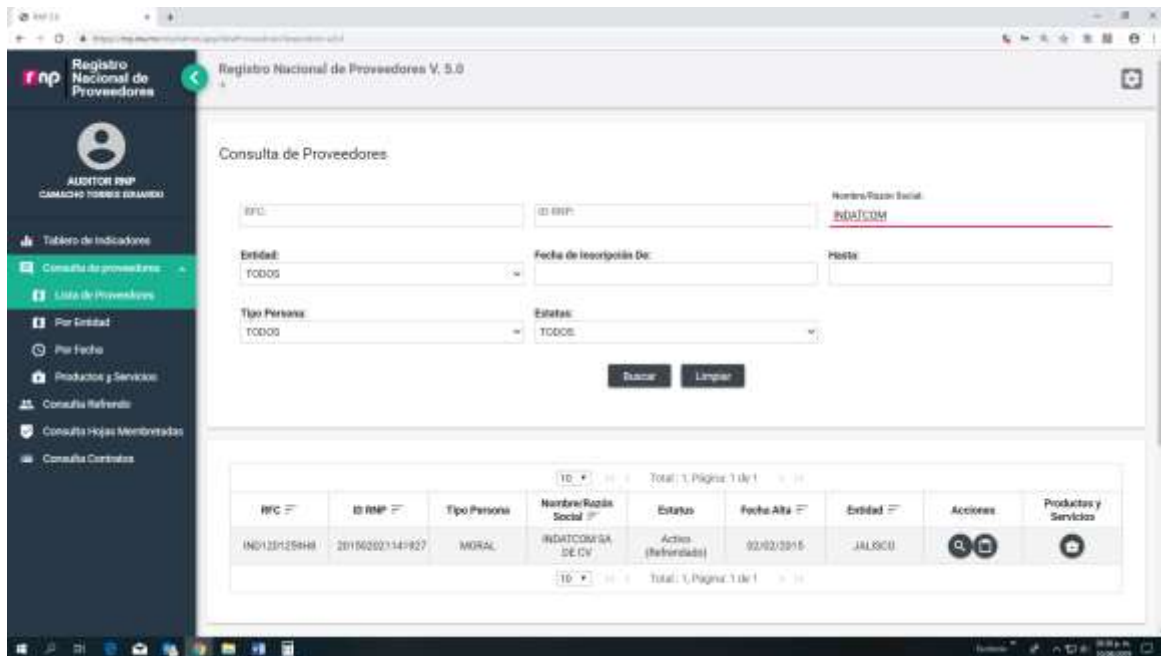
rnp Registro Nacional de Proveedores

Registro Nacional de Proveedores V. 5.0

AUDITOR RNP
CAMACHO TORRES EDUARDO

Tablero de Indicadores
Consulta de proveedores
Lista de Proveedores
Por Entidad
Por Fecha
Productos y Servicios
Consulta Refrendo
Consulta Hojas Membretadas
Consulta Contratos

Consulta de Proveedores

RFC:
ID RNP:
Nombre/Razon Social:
INDATCOM

Entidad:
TODOS
Fecha de Inscripción De:
Hasta:

Tipo Persona:
TODOS
Estatus:
TODOS

Buscar
Limpiar

10 Total: 1, Página: 1 de 1

| RFC | ID RNP | Tipo Persona | Nombre/Razón Social | Estatus | Fecha Alta | Entidad | Acciones | Productos y Servicios |
|---|---|---|---|---|---|---|---|---|
| IND120125HH8 | 201502021141927 | MORAL | INDATCOM SA DE CV | Activo (Refrendado) | 02/02/2015 | JALISCO | | |

10 Total: 1, Página: 1 de 1